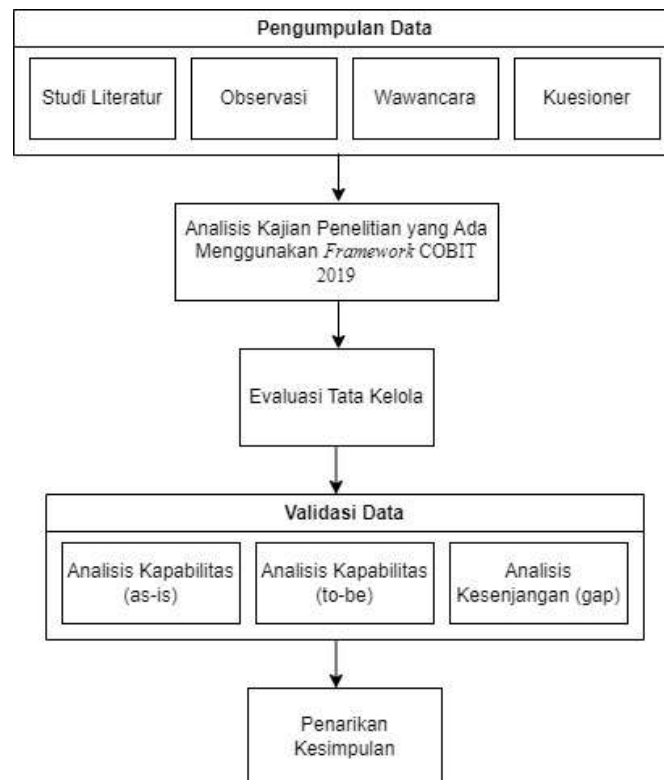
Pengumpulan Data

Studi Literatur

Observasi

Wawancara

Kuesioner

Analisis Kajian Penelitian yang Ada Menggunakan *Framework* COBIT 2019

Evaluasi Tata Kelola

Validasi Data

Analisis Kapabilitas (as-is)

Analisis Kapabilitas (to-be)

Analisis Kesenjangan (gap)

Penarikan Kesimpulan